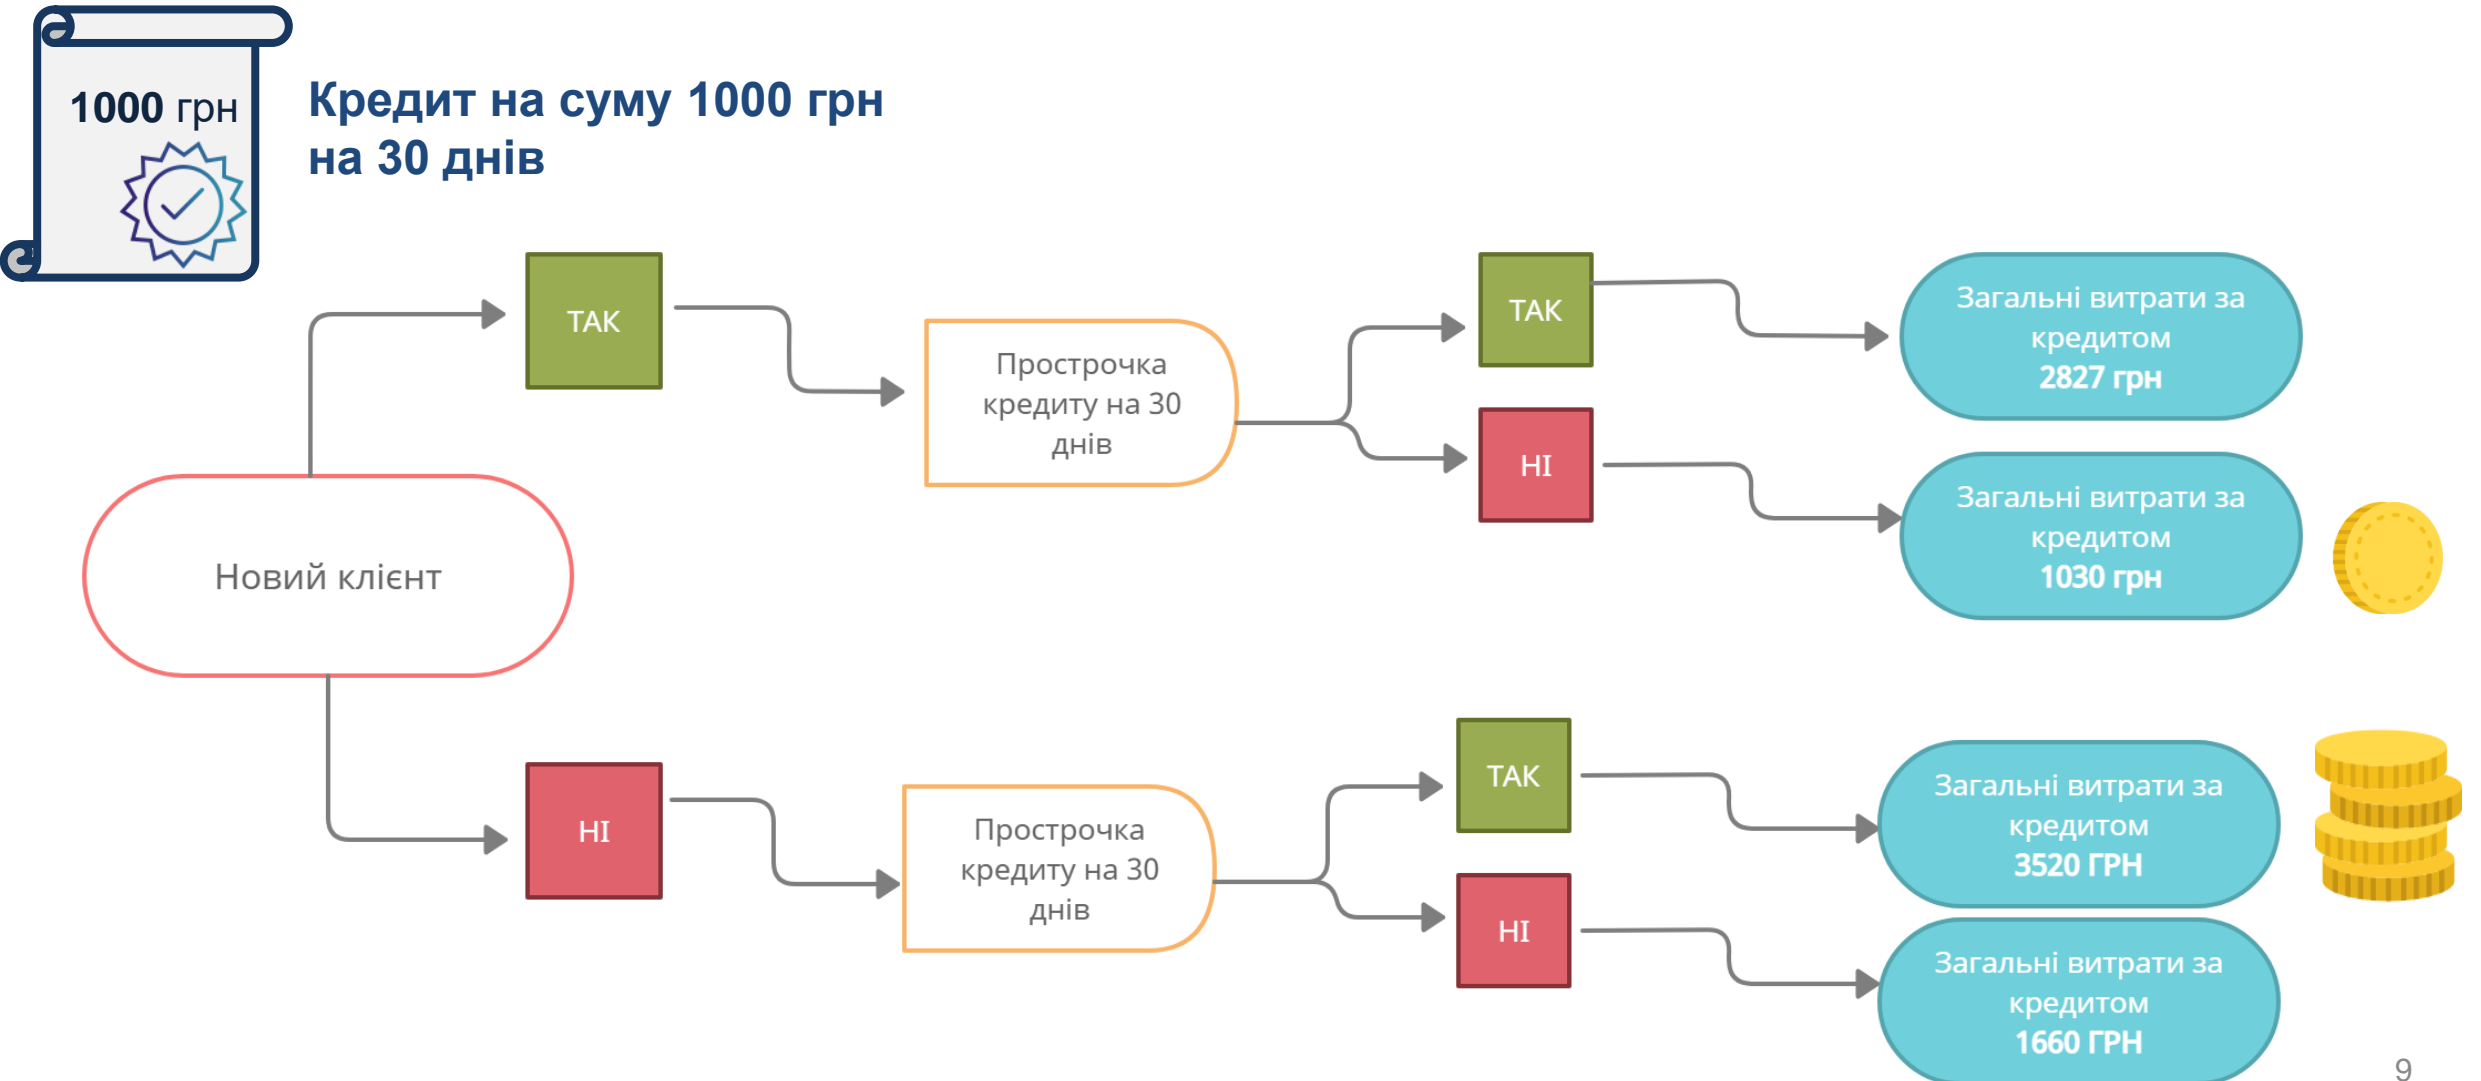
1000 грн

Кредит на суму 1000 грн на 30 днів

Новий клієнт

ТАК

Прострочка кредиту на 30 днів

ТАК

Загальні витрати за кредитом 2827 грн

НІ

Загальні витрати за кредитом 1030 грн

НІ

Прострочка кредиту на 30 днів

ТАК

Загальні витрати за кредитом 3520 ГРН

НІ

Загальні витрати за кредитом 1660 ГРН

9